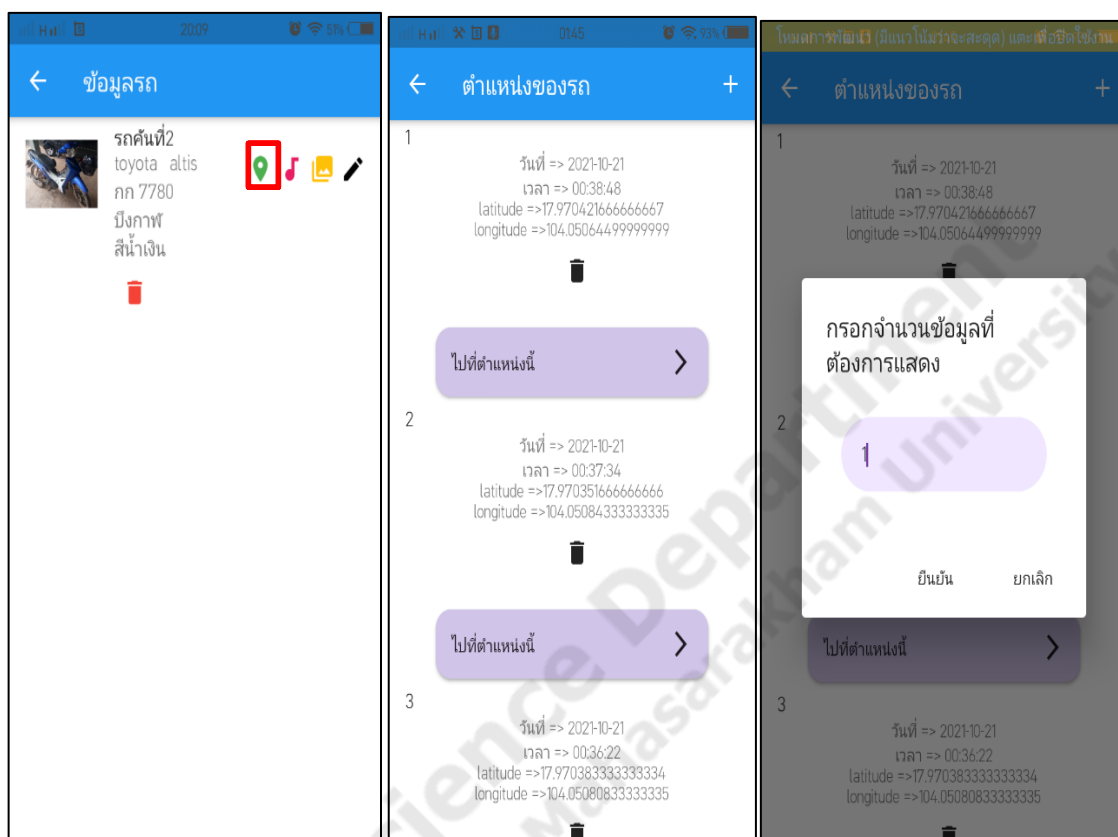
20:09 51%

← ข้อมูลรถ

รถคันที่2
toyota altis
กก 7780
บึงกาฬ
สีน้ำเงิน

01:45 93%

← ตำแหน่งของรถ +

1
วันที่ => 2021-10-21
เวลา => 00:38:48
latitude =>17.970421666666667
longitude =>104.05064499999999

ไปที่ตำแหน่งนี้ >

2
วันที่ => 2021-10-21
เวลา => 00:37:34
latitude =>17.970351666666666
longitude =>104.05084333333335

ไปที่ตำแหน่งนี้ >

3
วันที่ => 2021-10-21
เวลา => 00:36:22
latitude =>17.970383333333334
longitude =>104.05080833333335

โหมดการพัก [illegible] (มีแนวโน้มว่าจะสะดุด) และเพื่อปิดใช้งาน

← ตำแหน่งของรถ +

1
วันที่ => 2021-10-21
เวลา => 00:38:48
latitude =>17.970421666666667
longitude =>104.05064499999999

กรอกจำนวนข้อมูลที่ต้องการแสดง

1

ยืนยัน ยกเลิก

2

ไปที่ตำแหน่งนี้ >

3
วันที่ => 2021-10-21
เวลา => 00:36:22
latitude =>17.970383333333334
longitude =>104.05080833333335

Science Department Mahasarakham University